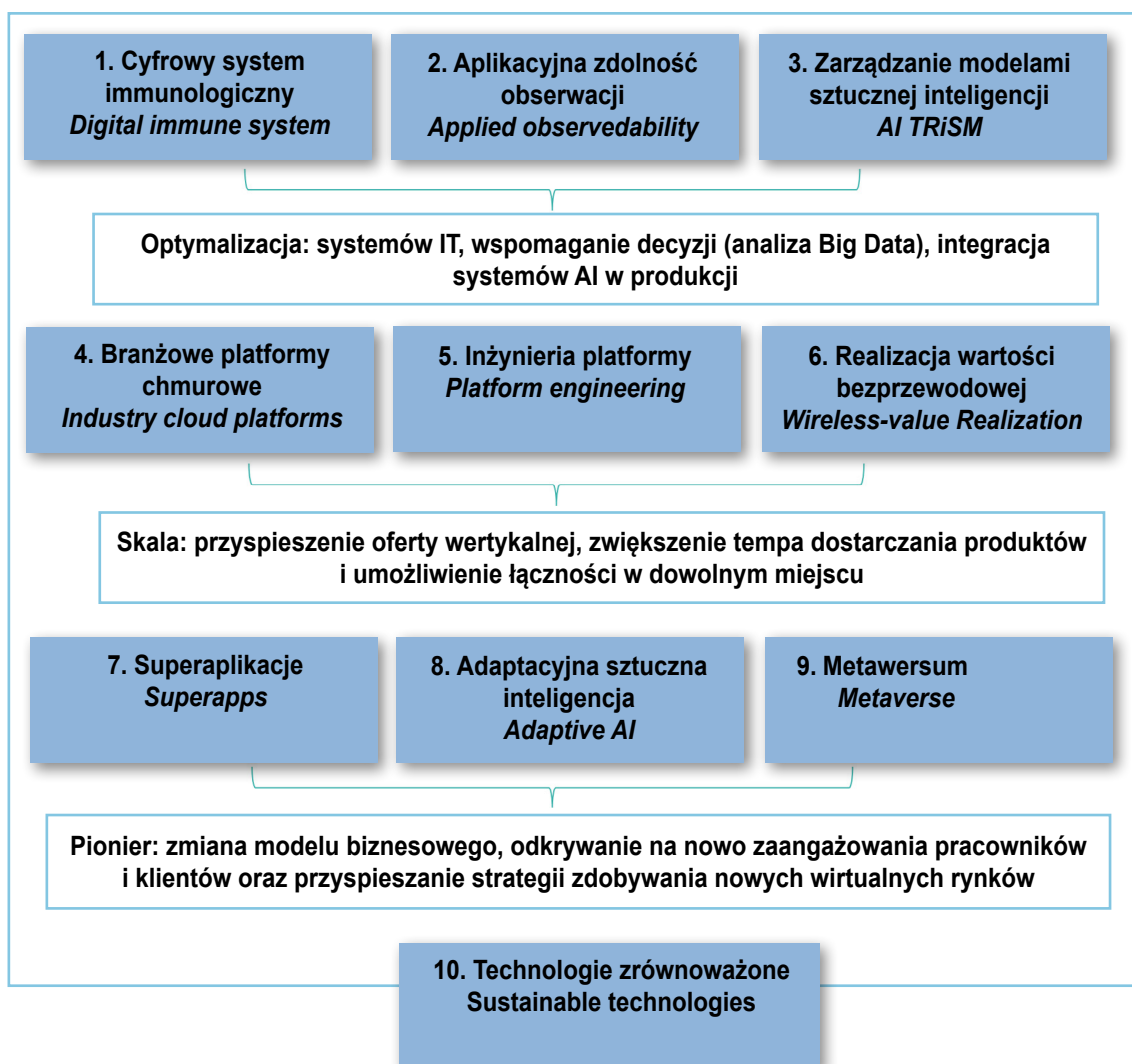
1. Cyfrowy system immunologiczny
*Digital immune system*

2. Aplikacyjna zdolność obserwacji
*Applied observedability*

3. Zarządzanie modelami sztucznej inteligencji
*AI TRiSM*

Optymalizacja: systemów IT, wspomaganie decyzji (analiza Big Data), integracja systemów AI w produkcji

4. Branżowe platformy chmurowe
*Industry cloud platforms*

5. Inżynieria platformy
*Platform engineering*

6. Realizacja wartości bezprzewodowej
*Wireless-value Realization*

Skala: przyspieszenie oferty wertykalnej, zwiększenie tempa dostarczania produktów i umożliwienie łączności w dowolnym miejscu

7. Superaplikacje
*Superapps*

8. Adaptacyjna sztuczna inteligencja
*Adaptive AI*

9. Metawersum
*Metaverse*

Pionier: zmiana modelu biznesowego, odkrywanie na nowo zaangażowania pracowników i klientów oraz przyspieszanie strategii zdobywania nowych wirtualnych rynków

10. Technologie zrównoważone
Sustainable technologies